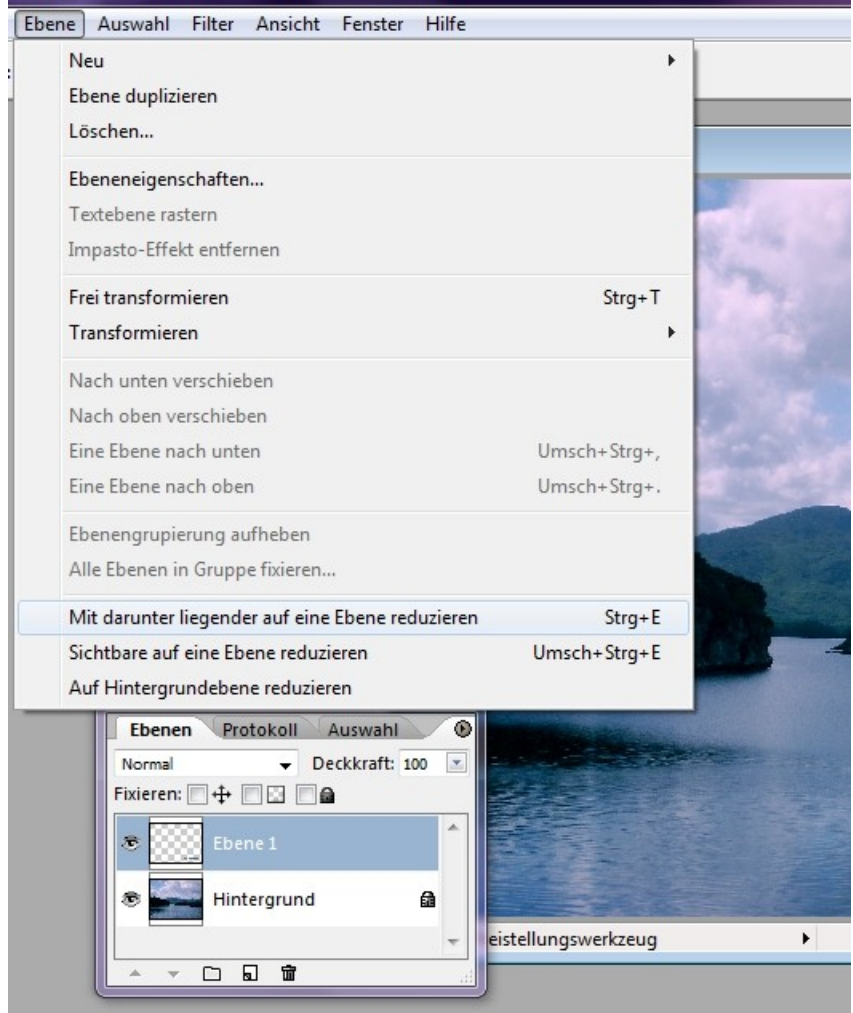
Ebene Auswahl Filter Ansicht Fenster Hilfe

Neu
Ebene duplizieren
Löschen...

Ebeneneigenschaften...
Textebene rastern
Impasto-Effekt entfernen

Frei transformieren Strg+T
Transformieren

Nach unten verschieben
Nach oben verschieben
Eine Ebene nach unten Umsch+Strg+,
Eine Ebene nach oben Umsch+Strg+.

Ebenengrupierung aufheben
Alle Ebenen in Gruppe fixieren...

Mit darunter liegender auf eine Ebene reduzieren Strg+E
Sichtbare auf eine Ebene reduzieren Umsch+Strg+E
Auf Hintergrundebene reduzieren

Ebenen Protokoll Auswahl
Normal Deckkraft: 100
Fixieren:
Ebene 1
Hintergrund

eistellungswerkzeug